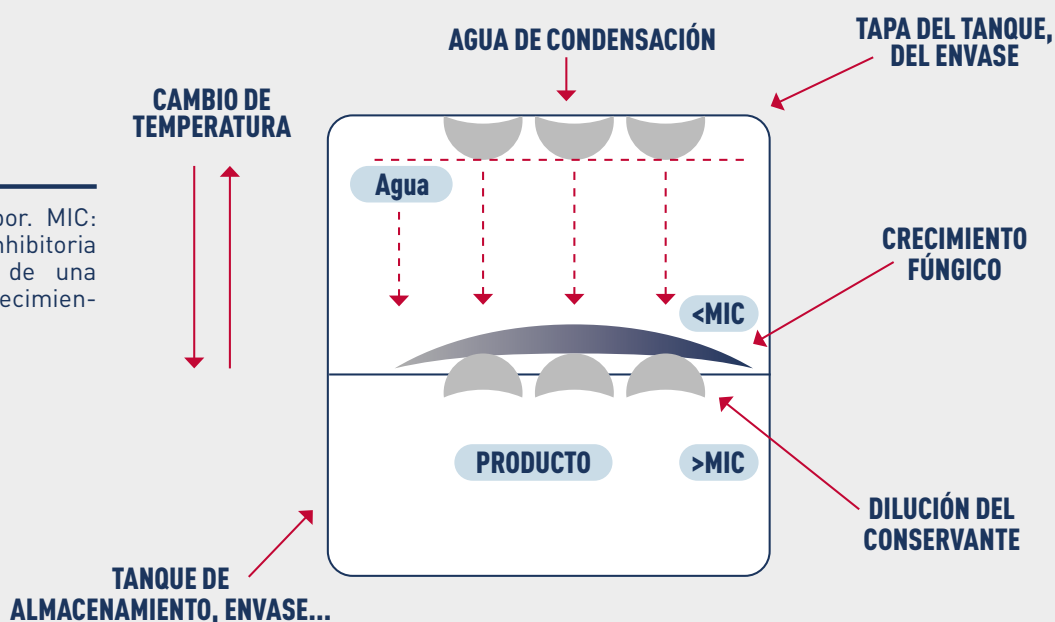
AGUA DE CONDENSACIÓN

TAPA DEL TANQUE, DEL ENVASE

CAMBIO DE TEMPERATURA

por. MIC: nhibitoria de una ecimien-

Agua

CRECIMIENTO FÚNGICO

<MIC

PRODUCTO

>MIC

DILUCIÓN DEL CONSERVANTE

TANQUE DE ALMACENAMIENTO, ENVASE...